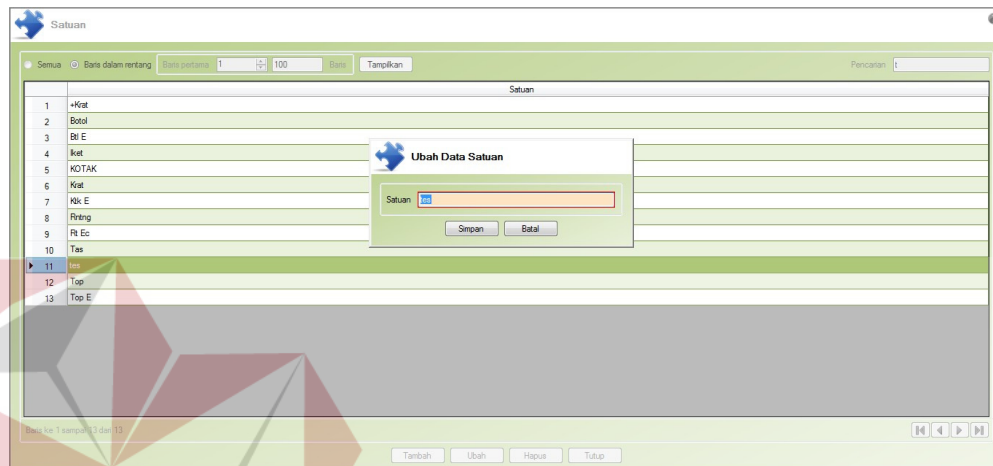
Satuan

Semua Baris dalam rentang Baris pertama 1 100 Baris Tampilkan Pencarian t

| | Satuan |
|---|---|
| 1 | +Krat |
| 2 | Botol |
| 3 | Btl E |
| 4 | Iket |
| 5 | KOTAK |
| 6 | Krat |
| 7 | Ktk E |
| 8 | Rntng |
| 9 | Rt Ec |
| 10 | Tas |
| 11 | tes |
| 12 | Top |
| 13 | Top E |

Ubah Data Satuan

Satuan tes

Simpan Batal

Baris ke 1 sampai 13 dari 13

Tambah Ubah Hapus Tutup